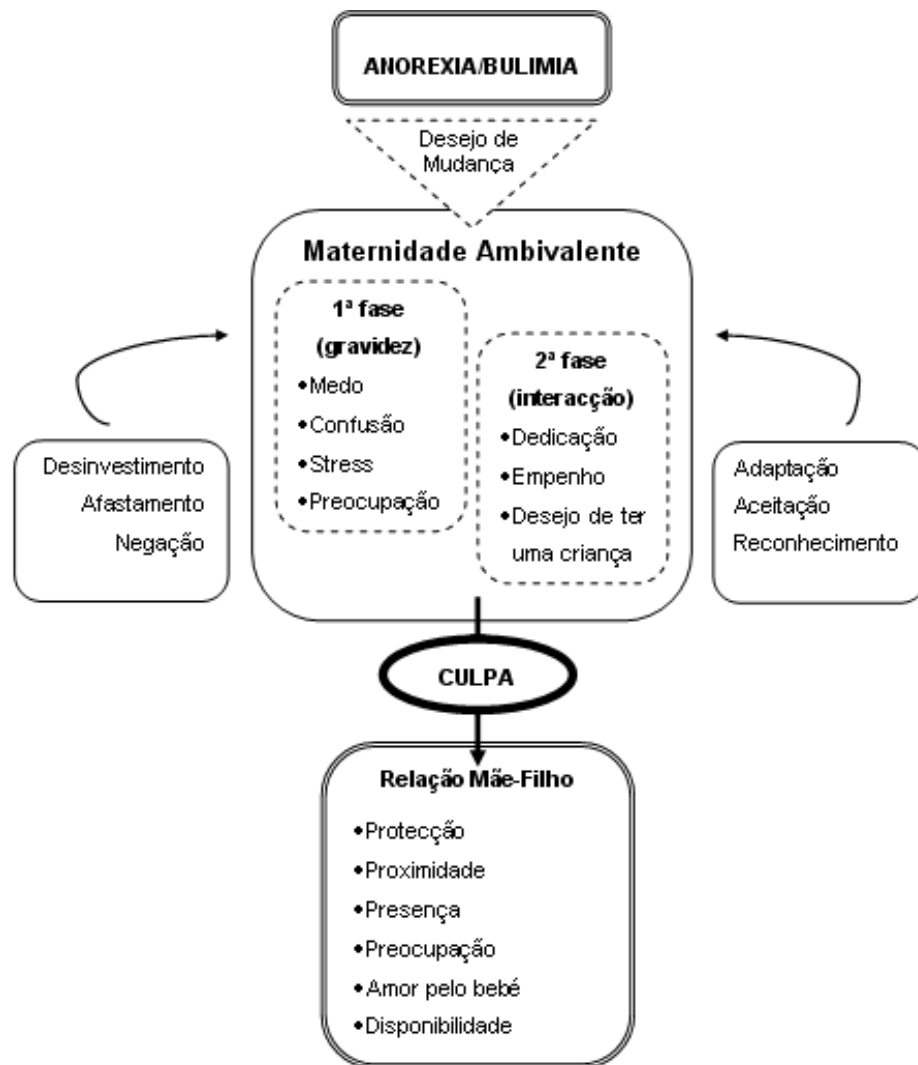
ANOREXIA/BULIMIA

Desejo de Mudança

Maternidade Ambivalente

1ª fase (gravidez)
•Medo
•Confusão
•Stress
•Preocupação

2ª fase (interacção)
•Dedicação
•Empenho
•Desejo de ter uma criança

Desinvestimento
Afastamento
Negação

Adaptação
Aceitação
Reconhecimento

CULPA

Relação Mãe-Filho
•Protecção
•Proximidade
•Presença
•Preocupação
•Amor pelo bebé
•Disponibilidade